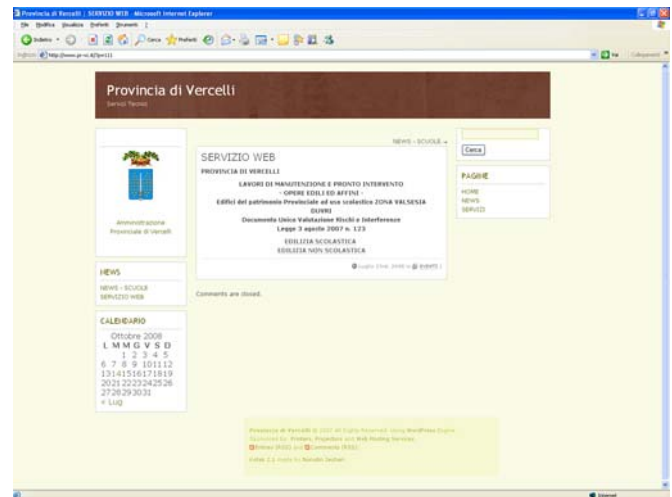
Provincia di Vercelli | SERVIZIO WEB - Microsoft Internet Explorer

File Modifica Visualizza Preferiti Strumenti ?

Indietro Cerca Preferiti

Indirizzo http://www.pr-vc.it/?p=11

Vai Collegamenti

Provincia di Vercelli

Servizi Tecnici

Amministrazione Provinciale di Vercelli

NEWS

NEWS - SCUOLE
SERVIZIO WEB

CALENDARIO

Ottobre 2008

| L | M | M | G | V | S | D |
|---|---|---|---|---|---|---|
| | | 1 | 2 | 3 | 4 | 5 |
| 6 | 7 | 8 | 9 | 10 | 11 | 12 |
| 13 | 14 | 15 | 16 | 17 | 18 | 19 |
| 20 | 21 | 22 | 23 | 24 | 25 | 26 |
| 27 | 28 | 29 | 30 | 31 | | |

« Lug

NEWS - SCUOLE »

SERVIZIO WEB

PROVINCIA DI VERCELLI

LAVORI DI MANUTENZIONE E PRONTO INTERVENTO
- OPERE EDILI ED AFFINI -
Edifici del patrimonio Provinciale ad uso scolastico ZONA VALSESIA
DUVRI
Documento Unico Valutazione Rischi e Interferenze
Legge 3 agosto 2007 n. 123

EDILIZIA SCOLASTICA
EDILIZIA NON SCOLASTICA

luglio 23rd, 2008 in EVENTI |

Comments are closed.

Cerca

PAGINE

HOME
NEWS
SERVIZI

Provincia di Vercelli © 2007 All Rights Reserved. Using WordPress Engine
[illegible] Printers, Projectors and Web Hosting Services
Entries (RSS) and Comments (RSS).

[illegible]

Internet